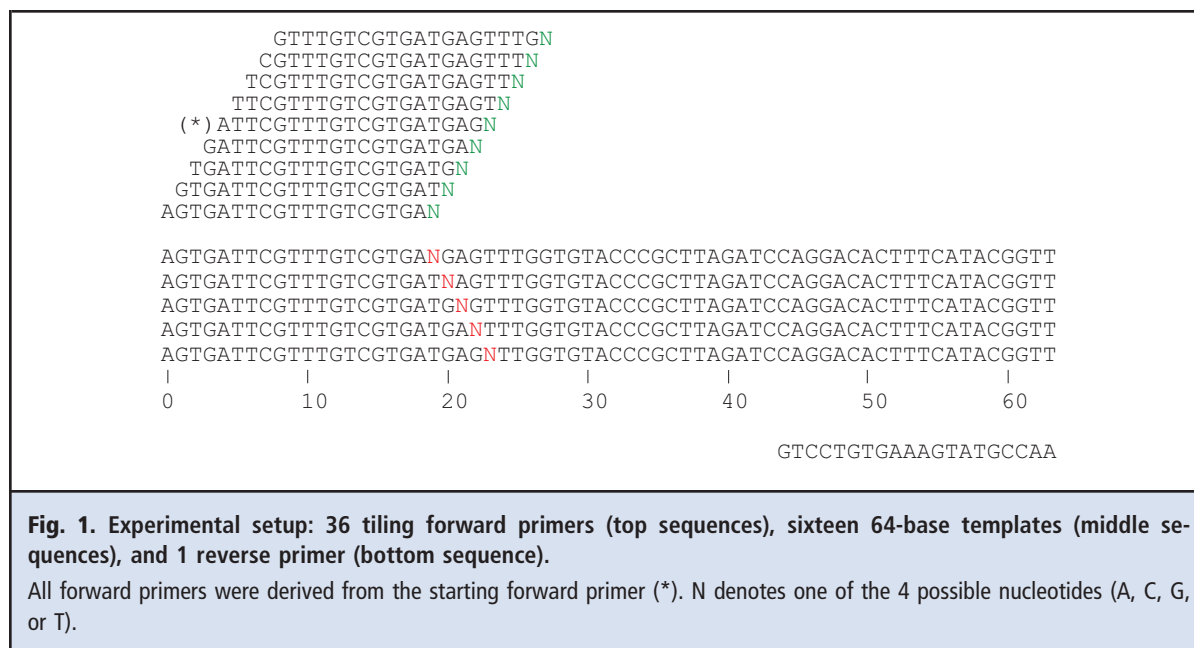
GTTTGTCGTGATGAGTTTGN
CGTTTGTCGTGATGAGTTTN
TCGTTTGTCGTGATGAGTTN
TTCGTTTGTCGTGATGAGTN
(*)ATTCGTTTGTCGTGATGAGN
GATTCGTTTGTCGTGATGAN
TGATTCGTTTGTCGTGATGN
GTGATTCGTTTGTCGTGATN
AGTGATTCGTTTGTCGTGAN

AGTGATTCGTTTGTCGTGANGAGTTTGGTGTACCCGCTTAGATCCAGGACACTTTCATACGGTT
AGTGATTCGTTTGTCGTGATNAGTTTGGTGTACCCGCTTAGATCCAGGACACTTTCATACGGTT
AGTGATTCGTTTGTCGTGATGNGTTTGGTGTACCCGCTTAGATCCAGGACACTTTCATACGGTT
AGTGATTCGTTTGTCGTGATGANTTTGGTGTACCCGCTTAGATCCAGGACACTTTCATACGGTT
AGTGATTCGTTTGTCGTGATGAGNTTGGTGTACCCGCTTAGATCCAGGACACTTTCATACGGTT

0 10 20 30 40 50 60

GTCCTGTGAAAGTATGCCAA

**Fig. 1. Experimental setup: 36 tiling forward primers (top sequences), sixteen 64-base templates (middle sequences), and 1 reverse primer (bottom sequence).**

All forward primers were derived from the starting forward primer (*). N denotes one of the 4 possible nucleotides (A, C, G, or T).